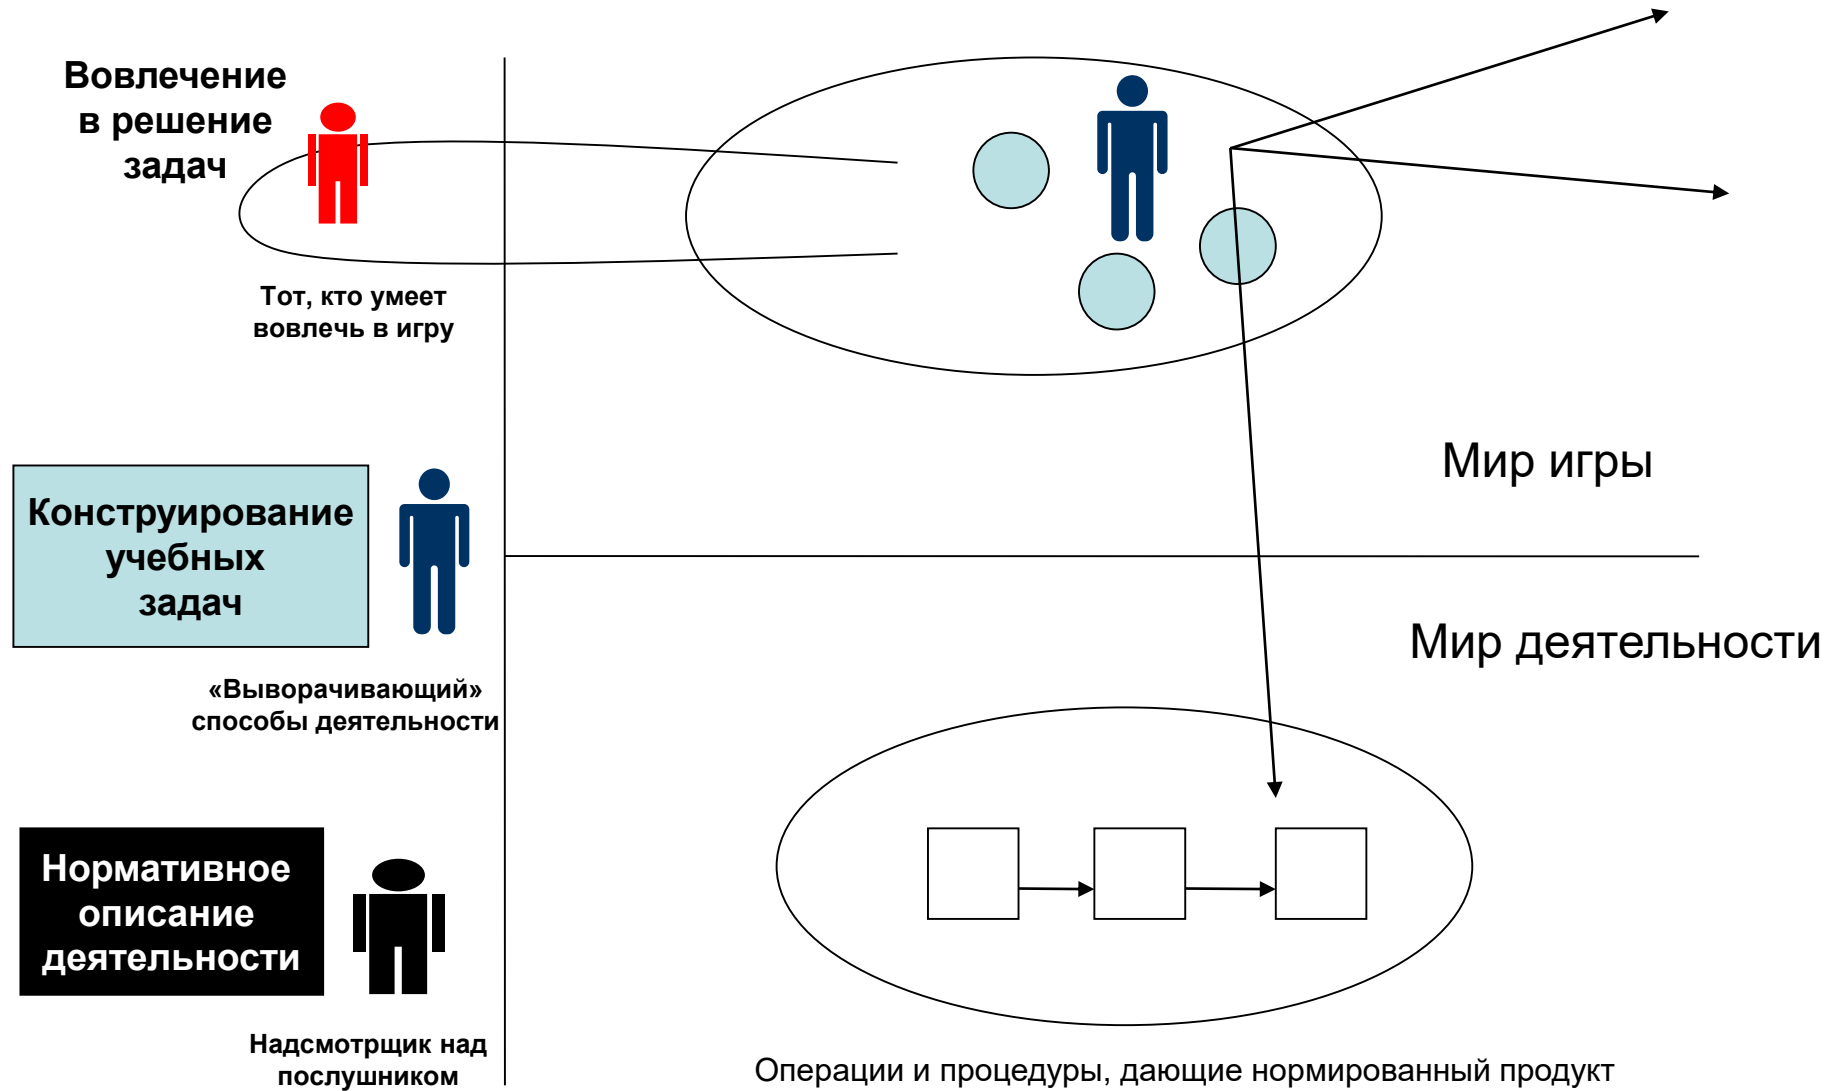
Вовлечение в решение задач

Тот, кто умеет вовлечь в игру

Мир игры

Конструирование учебных задач

Мир деятельности

«Выворачивающий» способы деятельности

Нормативное описание деятельности

Надсмотрщик над послушником

Операции и процедуры, дающие нормированный продукт